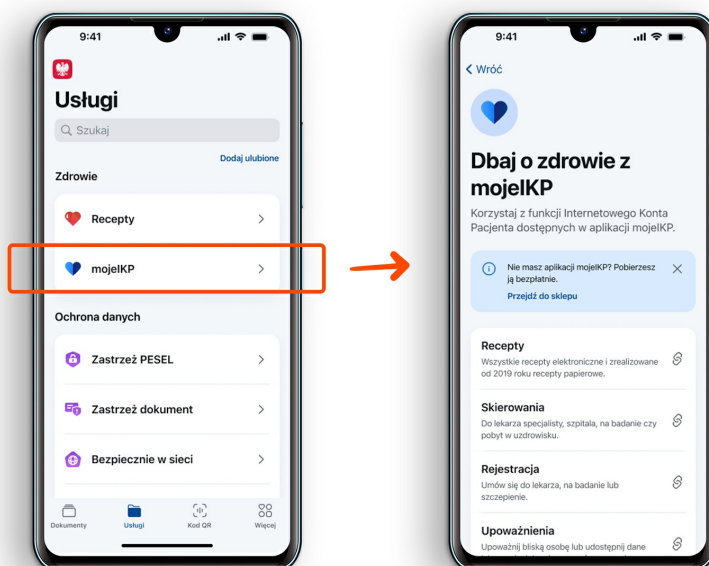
9:41

Usługi

Szukaj

Dodaj ulubione

Zdrowie

Recepty

mojeIKP

Ochrona danych

Zastrzeż PESEL

Zastrzeż dokument

Bezpiecznie w sieci

Dokumenty
Usługi
Kod QR
Więcej

9:41

< Wróć

Dbaj o zdrowie z mojeIKP

Korzystaj z funkcji Internetowego Konta Pacjenta dostępnych w aplikacji mojeIKP.

Nie masz aplikacji mojeIKP? Pobierzesz ją bezpłatnie.

Przejdź do sklepu

Recepty
Wszystkie recepty elektroniczne i zrealizowane od 2019 roku recepty papierowe.

Skierowania
Do lekarza specjalisty, szpitala, na badanie czy pobyt w uzdrowisku.

Rejestracja
Umów się do lekarza, na badanie lub szczepienie.

Upoważnienia
Upoważnij bliską osobę lub udostępnij dane